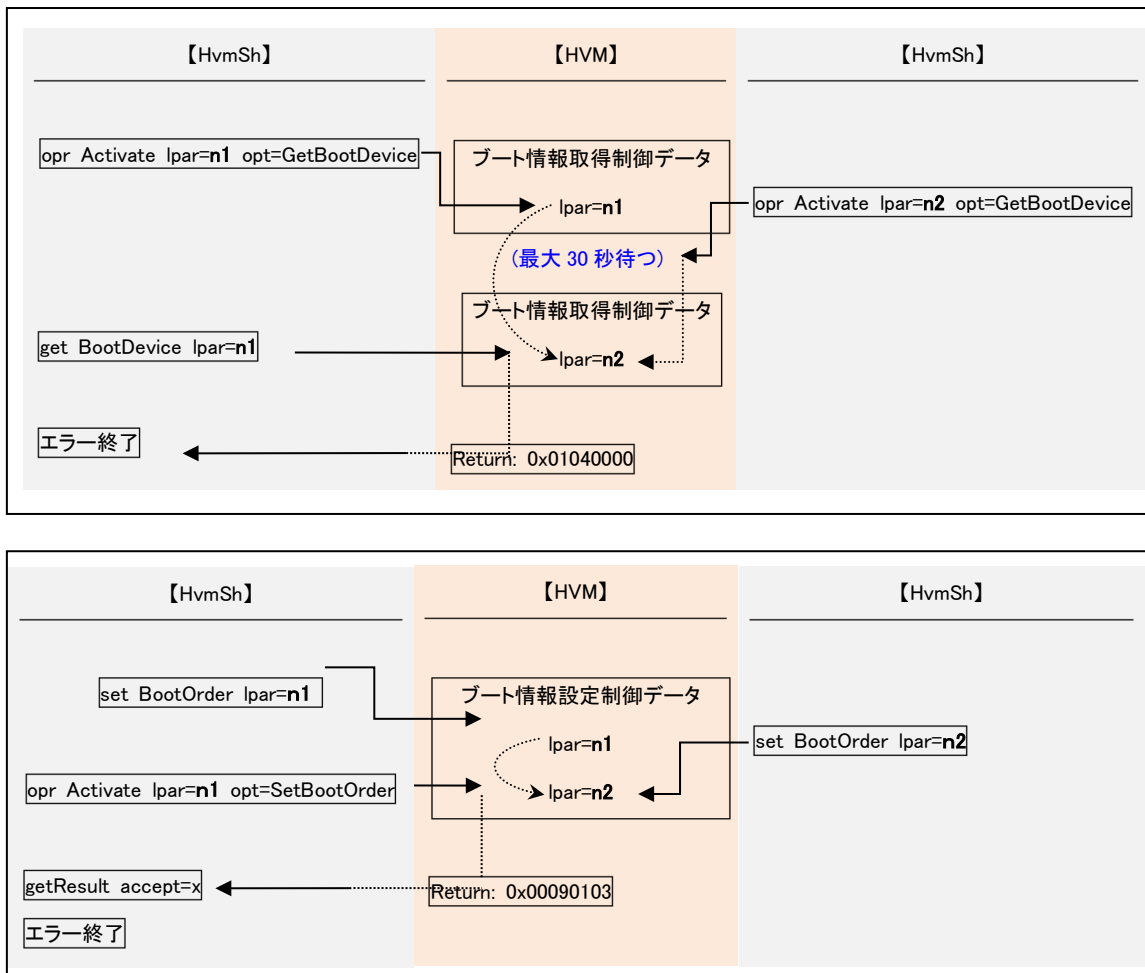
【HvmSh】

【HVM】

【HvmSh】

opr Activate lpar=n1 opt=GetBootDevice

ブート情報取得制御データ

lpar=n1

opr Activate lpar=n2 opt=GetBootDevice

（最大 30 秒待つ）

ブート情報取得制御データ

get BootDevice lpar=n1

lpar=n2

エラー終了

Return: 0x01040000

【HvmSh】

【HVM】

【HvmSh】

set BootOrder lpar=n1

ブート情報設定制御データ

lpar=n1

set BootOrder lpar=n2

opr Activate lpar=n1 opt=SetBootOrder

lpar=n2

getResult accept=x

Return: 0x00090103

エラー終了